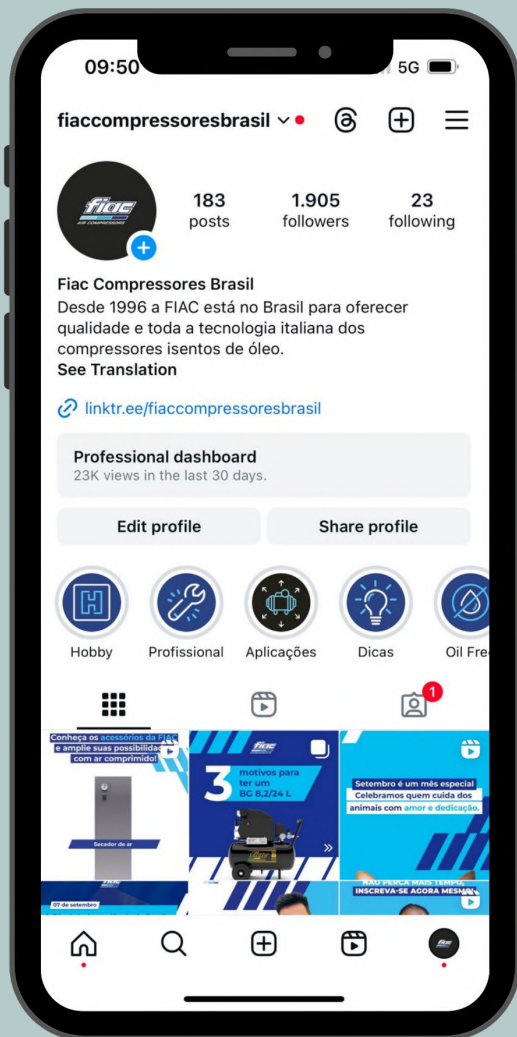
09:50 5G

fiaccompressoresbrasil

fiac AIR COMPRESSORS

183 posts

1.905 followers

23 following

Fiac Compressores Brasil
Desde 1996 a FIAC está no Brasil para oferecer qualidade e toda a tecnologia italiana dos compressores isentos de óleo.
See Translation

linktr.ee/fiaccompressoresbrasil

Professional dashboard
23K views in the last 30 days.

Edit profile

Share profile

Hobby

Profissional

Aplicações

Dicas

Oil Fre

1

Conheça os acessórios da FIAC e amplie suas possibilidades com ar comprimido!

Secador de ar

fiac

3 motivos para ter um BG 8,2/24 L

Setembro é um mês especial
Celebramos quem cuida dos animais com amor e dedicação.

07 de setembro

NÃO PERCA MAIS TEMPO! INSCREVA-SE AGORA MESMO